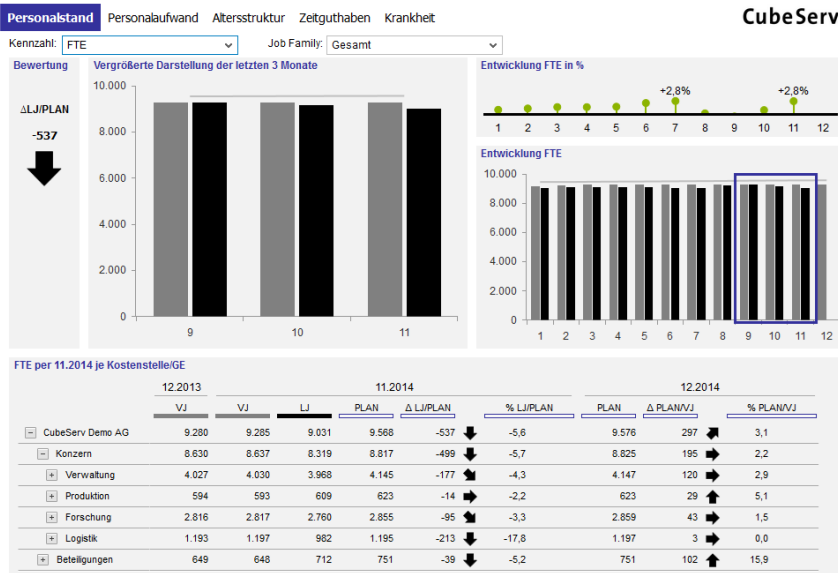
Personalstand Personalaufwand Altersstruktur Zeitguthaben Krankheit

CubeServ

Kennzahl: FTE

Job Family: Gesamt

Bewertung

ΔLJ/PLAN

-537

Vergrößerte Darstellung der letzten 3 Monate

10.000
8.000
6.000
4.000
2.000
0

9 10 11

Entwicklung FTE in %

+2,8% +2,8%

1 2 3 4 5 6 7 8 9 10 11 12

Entwicklung FTE

10.000
8.000
6.000
4.000
2.000
0

1 2 3 4 5 6 7 8 9 10 11 12

FTE per 11.2014 je Kostenstelle/GE

| | 12.2013 | 11.2014 | | | | | 12.2014 | | |
|---|---|---|---|---|---|---|---|---|---|
| | VJ | VJ | LJ | PLAN | Δ LJ/PLAN | % LJ/PLAN | PLAN | Δ PLAN/VJ | % PLAN/VJ |
| CubeServ Demo AG | 9.280 | 9.285 | 9.031 | 9.568 | -537 | -5,6 | 9.576 | 297 | 3,1 |
| Konzern | 8.630 | 8.637 | 8.319 | 8.817 | -499 | -5,7 | 8.825 | 195 | 2,2 |
| Verwaltung | 4.027 | 4.030 | 3.968 | 4.145 | -177 | -4,3 | 4.147 | 120 | 2,9 |
| Produktion | 594 | 593 | 609 | 623 | -14 | -2,2 | 623 | 29 | 5,1 |
| Forschung | 2.816 | 2.817 | 2.760 | 2.855 | -95 | -3,3 | 2.859 | 43 | 1,5 |
| Logistik | 1.193 | 1.197 | 982 | 1.195 | -213 | -17,8 | 1.197 | 3 | 0,0 |
| Beteiligungen | 649 | 648 | 712 | 751 | -39 | -5,2 | 751 | 102 | 15,9 |